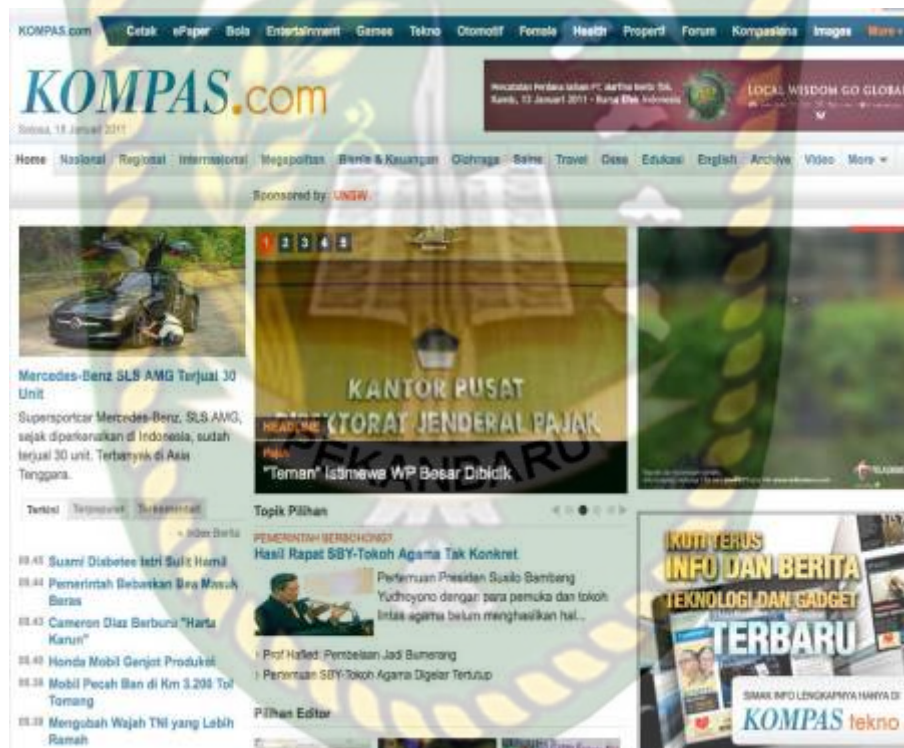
KOMPAS.com Cetak ePaper Bola Entertainment Games Tekno Otomotif Female Health Properti Forum Kompasiana Images More »

KOMPAS.com

Selasa, 18 Januari 2011

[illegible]

LOCAL WISDOM GO GLOBAL

Home Nasional Regional Internasional Megapolitan Bisnis & Keuangan Olahraga Sains Travel Oase Edukasi English Archive Video More ▾

Sponsored by: UNSW

Mercedes-Benz SLS AMG Terjual 30 Unit

Supersportcar Mercedes-Benz SLS AMG, sejak diperkenalkan di Indonesia, sudah terjual 30 unit. Terbanyak di Asia Tenggara.

Terkini Terpopuler Terkomentari

» Indeks Berita

08.45 Suami Diabetes Istri Sulit Hamil

08.44 Pemerintah Bebaskan Bea Masuk Beras

08.43 Cameron Diaz Berburu "Harta Karun"

08.40 Honda Mobil Genjot Produksi

08.38 Mobil Pecah Ban di Km 3.200 Tol Tomang

08.38 Mengubah Wajah TNI yang Lebih Ramah

1 2 3 4 5

KANTOR PUSAT DIREKTORAT JENDERAL PAJAK

HEADLINE

Pajak

"Teman" Istimewa WP Besar Dibidik

Topik Pilihan

PEMERINTAH BERBOHONG?

Hasil Rapat SBY-Tokoh Agama Tak Konkret

Pertemuan Presiden Susilo Bambang Yudhoyono dengan para pemuka dan tokoh lintas agama belum menghasilkan hal...

› Prof Hafied: Pembelaan Jadi Bumerang

› Pertemuan SBY-Tokoh Agama Digelar Tertutup

Pilihan Editor

IKUTI TERUS INFO DAN BERITA TEKNOLOGI DAN GADGET TERBARU

SIMAK INFO LENGKAPNYA HANYA DI

KOMPAS tekno

PEKANBARU